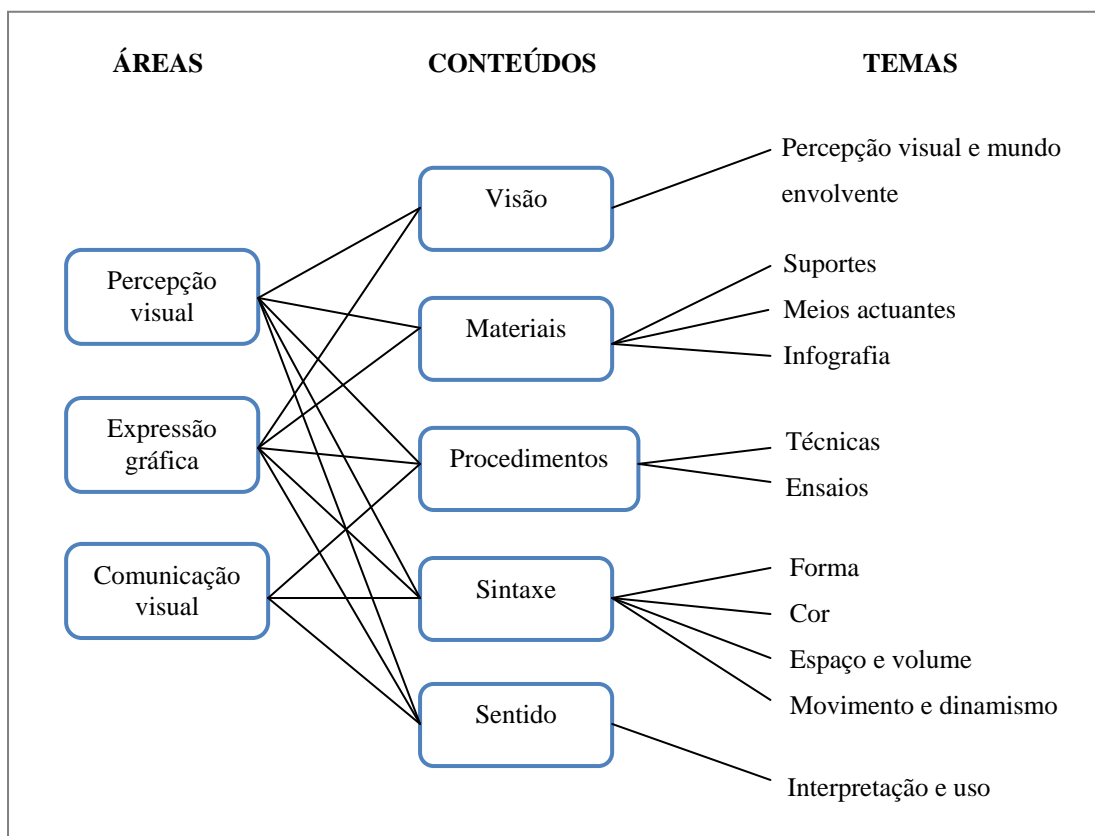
ÁREAS

CONTEÚDOS

TEMAS

Percepção visual

Expressão gráfica

Comunicação visual

Visão

Materiais

Procedimentos

Sintaxe

Sentido

Percepção visual e mundo envolvente

Suportes

Meios actuantes

Infografia

Técnicas

Ensaios

Forma

Cor

Espaço e volume

Movimento e dinamismo

Interpretação e uso